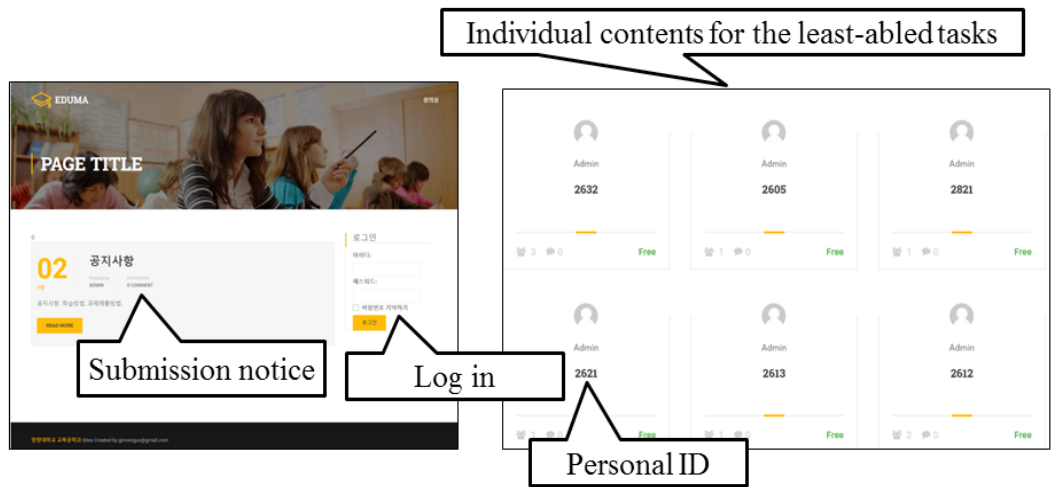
Individual contents for the least-abled tasks

EDUMA

관리실

PAGE TITLE

0

02

1월

공지사항

Posted by ADMIN

Comments 0 COMMENT

공지사항: 학습방법, 과제제출방법

READ MORE

Submission notice

로그인

아이디:

패스워드:

비밀번호 기억하기

로그인

Log in

한양대학교 교육공학과 Moo Created by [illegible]@gmail.com

Admin
2632
3 0 Free

Admin
2605
1 0 Free

Admin
2821
1 0 Free

Admin
2621
1 0 Free

Admin
2613
1 0 Free

Admin
2612
2 0 Free

Personal ID